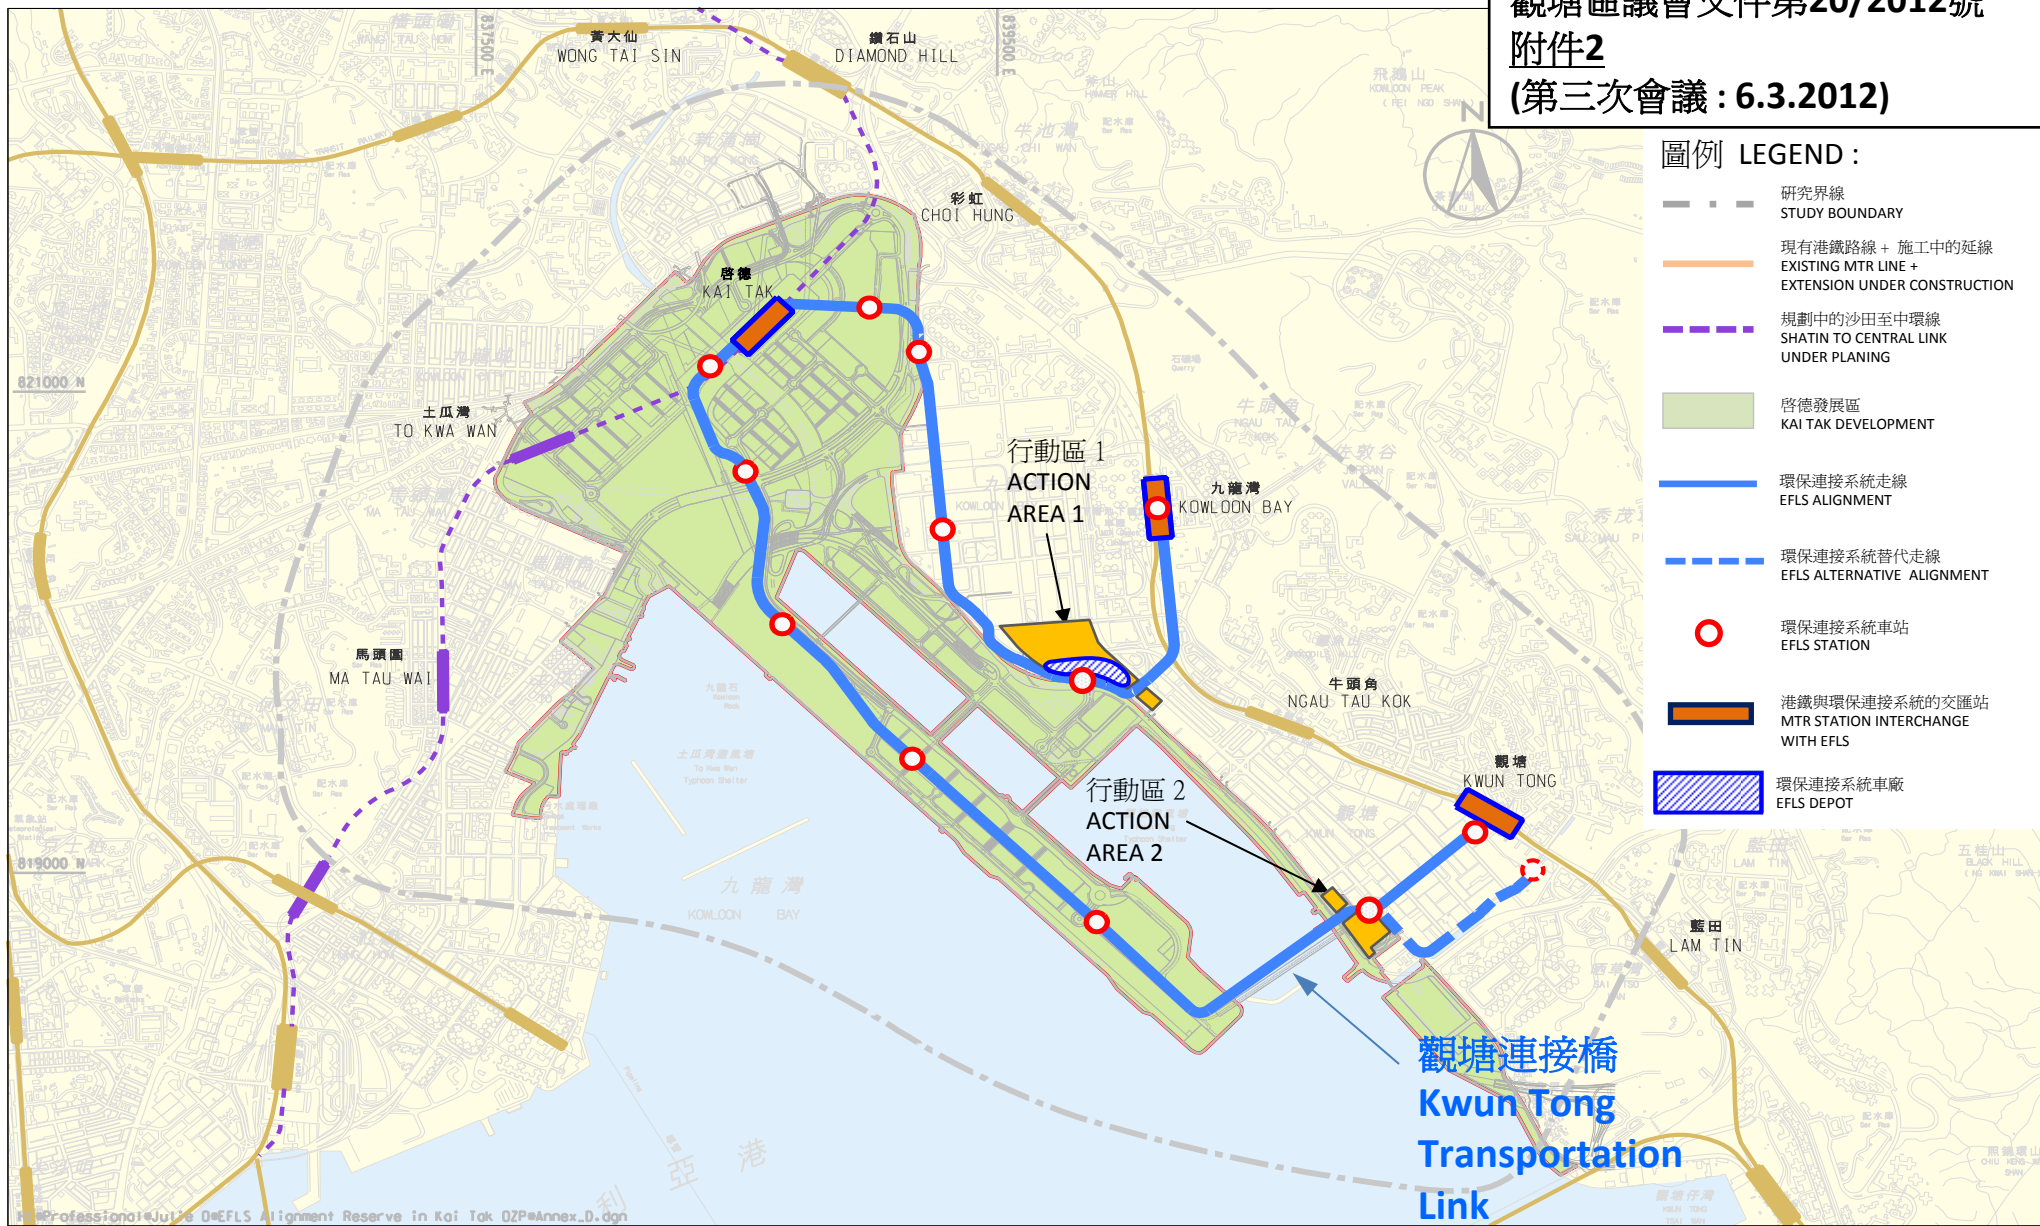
觀塘區議會文件第20/2012號
附件2
(第三次會議 : 6.3.2012)

黃大仙
WONG TAI SIN
鑽石山
DIAMOND HILL
彩虹
CHOI HUNG
啓德
KAI TAK
土瓜灣
TO KWA WAN
馬頭圍
MA TAU WAI
九龍灣
KOWLOON BAY
牛頭角
NGAU TAU KOK
觀塘
KWUN TONG
藍田
LAM TIN
821000 N
819000 N
九龍灣
KOWLOON BAY

行動區 1
ACTION
AREA 1

行動區 2
ACTION
AREA 2

觀塘連接橋
Kwun Tong
Transportation
Link

N

圖例 LEGEND :
研究界線
STUDY BOUNDARY
現有港鐵路線 + 施工中的延線
EXISTING MTR LINE +
EXTENSION UNDER CONSTRUCTION
規劃中的沙田至中環線
SHATIN TO CENTRAL LINK
UNDER PLANING
啓德發展區
KAI TAK DEVELOPMENT
環保連接系統走線
EFLS ALIGNMENT
環保連接系統替代走線
EFLS ALTERNATIVE ALIGNMENT
環保連接系統車站
EFLS STATION
港鐵與環保連接系統的交匯站
MTR STATION INTERCHANGE
WITH EFLS
環保連接系統車廠
EFLS DEPOT

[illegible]Professional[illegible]Julie O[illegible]EFLS Alignment Reserve in Kai Tak OZP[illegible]Annex_D.dgn